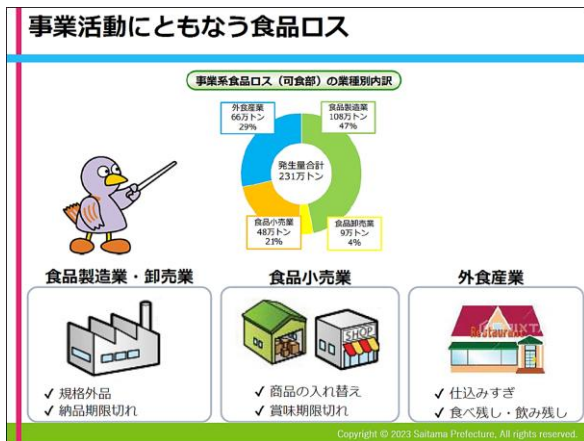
事業活動にともなう食品ロス

事業系食品ロス（可食部）の業種別内訳

外食産業
66万トン
29%

食品製造業
108万トン
47%

発生量合計
231万トン

食品小売業
48万トン
21%

食品卸売業
9万トン
4%

食品製造業・卸売業

✓ 規格外品
✓ 納品期限切れ

食品小売業

SHOP

✓ 商品の入れ替え
✓ 賞味期限切れ

外食産業

Restaurant

✓ 仕込みすぎ
✓ 食べ残し・飲み残し

Copyright © 2023 Saitama Prefecture, All rights reserved.